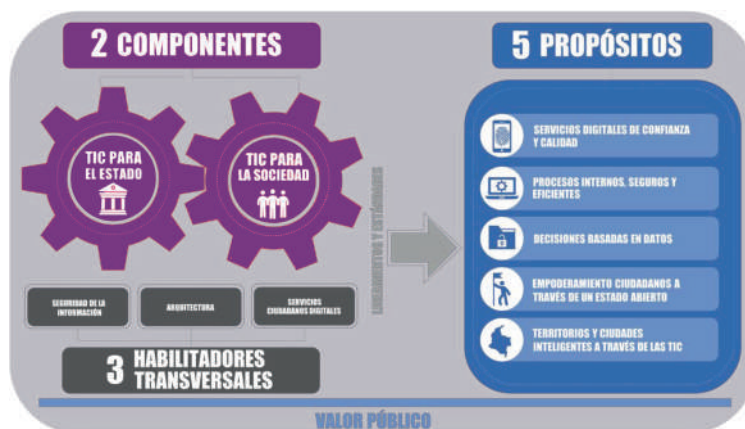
2 COMPONENTES

TIC PARA EL ESTADO

TIC PARA LA SOCIEDAD

SEGURIDAD DE LA INFORMACIÓN

ARQUITECTURA

SERVICIOS CIUDADANOS DIGITALES

3 HABILITADORES TRANSVERSALES

LINEAMIENTOS Y ESTÁNDARES

5 PROPÓSITOS

SERVICIOS DIGITALES DE CONFIANZA Y CALIDAD

PROCESOS INTERNOS, SEGUROS Y EFICIENTES

DECISIONES BASADAS EN DATOS

EMPODERAMIENTO CIUDADANOS A TRAVÉS DE UN ESTADO ABIERTO

TERRITORIOS Y CIUDADES INTELIGENTES A TRAVÉS DE LAS TIC

VALOR PÚBLICO